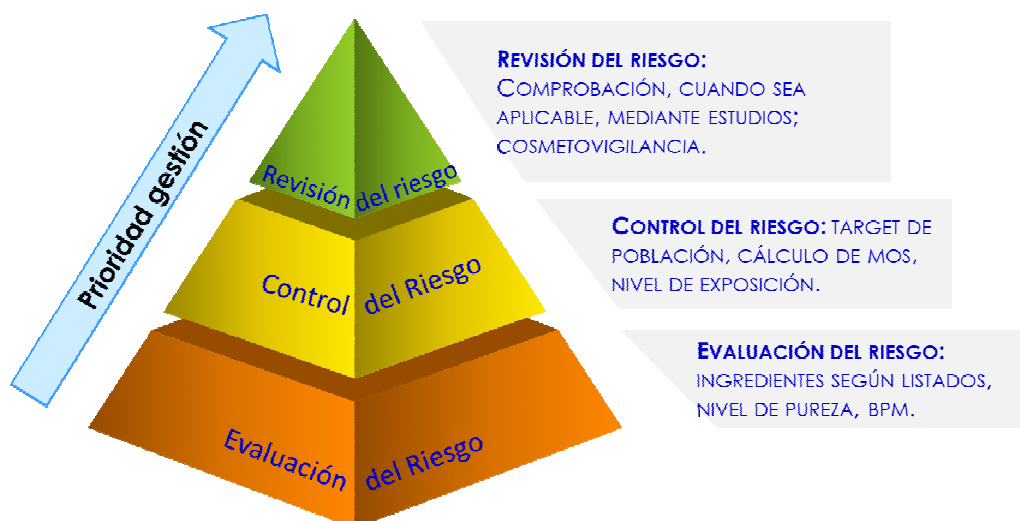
Prioridad gestión

Revisión del riesgo

Control del Riesgo

Evaluación del Riesgo

REVISIÓN DEL RIESGO: COMPROBACIÓN, CUANDO SEA APLICABLE, MEDIANTE ESTUDIOS; COSMETOVIGILANCIA.

CONTROL DEL RIESGO: TARGET DE POBLACIÓN, CÁLCULO DE MOS, NIVEL DE EXPOSICIÓN.

EVALUACIÓN DEL RIESGO: INGREDIENTES SEGÚN LISTADOS, NIVEL DE PUREZA, BPM.